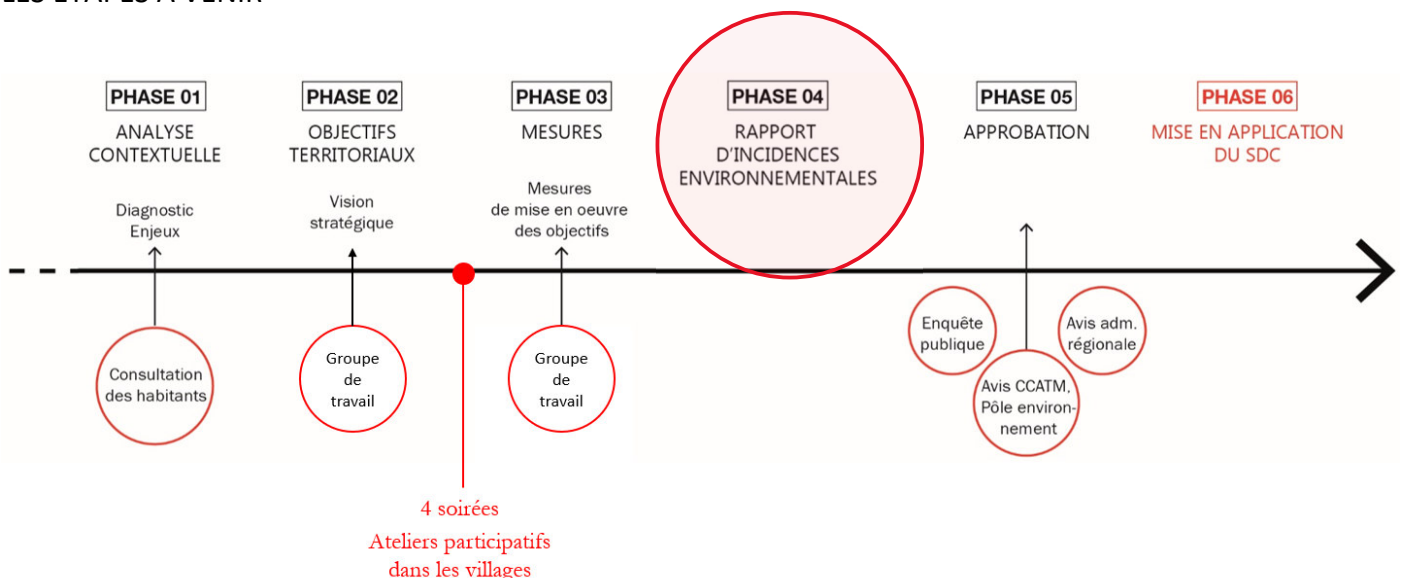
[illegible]

PHASE 01
ANALYSE CONTEXTUELLE

Diagnostic
Enjeux

Consultation des habitants

PHASE 02
OBJECTIFS TERRITORIAUX

Vision stratégique

Groupe de travail

4 soirées
Ateliers participatifs dans les villages

PHASE 03
MESURES

Mesures de mise en oeuvre des objectifs

Groupe de travail

PHASE 04
RAPPORT D'INCIDENCES ENVIRONNEMENTALES

PHASE 05
APPROBATION

Enquête publique

Avis CCATM, Pôle environnement

Avis adm. régionale

PHASE 06
MISE EN APPLICATION DU SDC